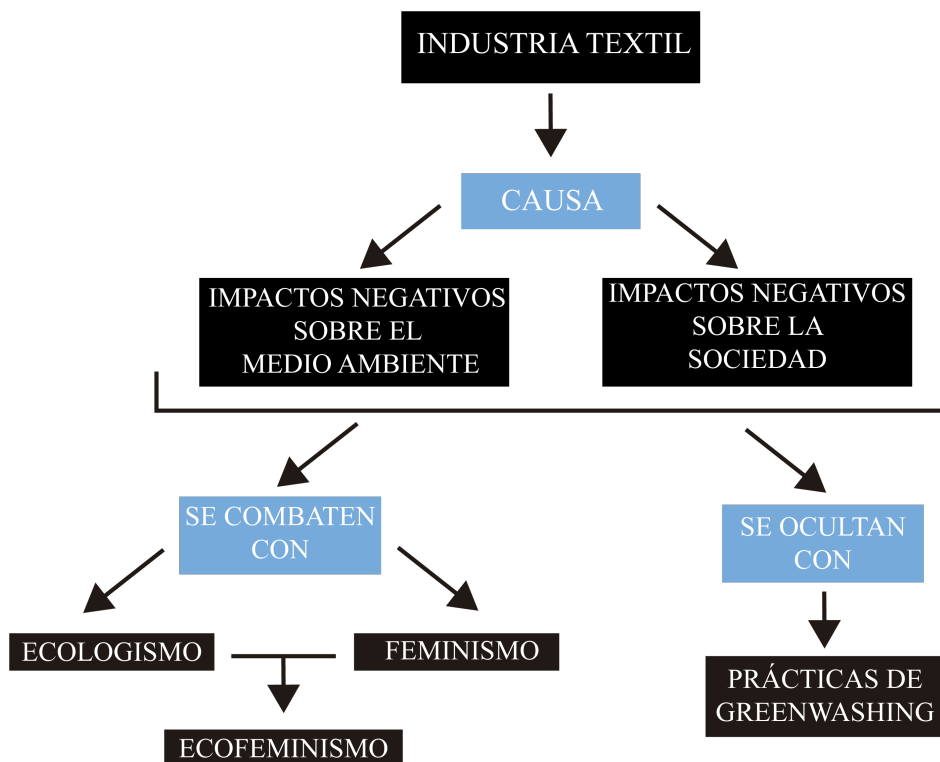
INDUSTRIA TEXTIL

CAUSA

IMPACTOS NEGATIVOS SOBRE EL MEDIO AMBIENTE

IMPACTOS NEGATIVOS SOBRE LA SOCIEDAD

SE COMBATEN CON

SE OCULTAN CON

ECOLOGISMO

FEMINISMO

ECOFEMINISMO

PRÁCTICAS DE GREENWASHING